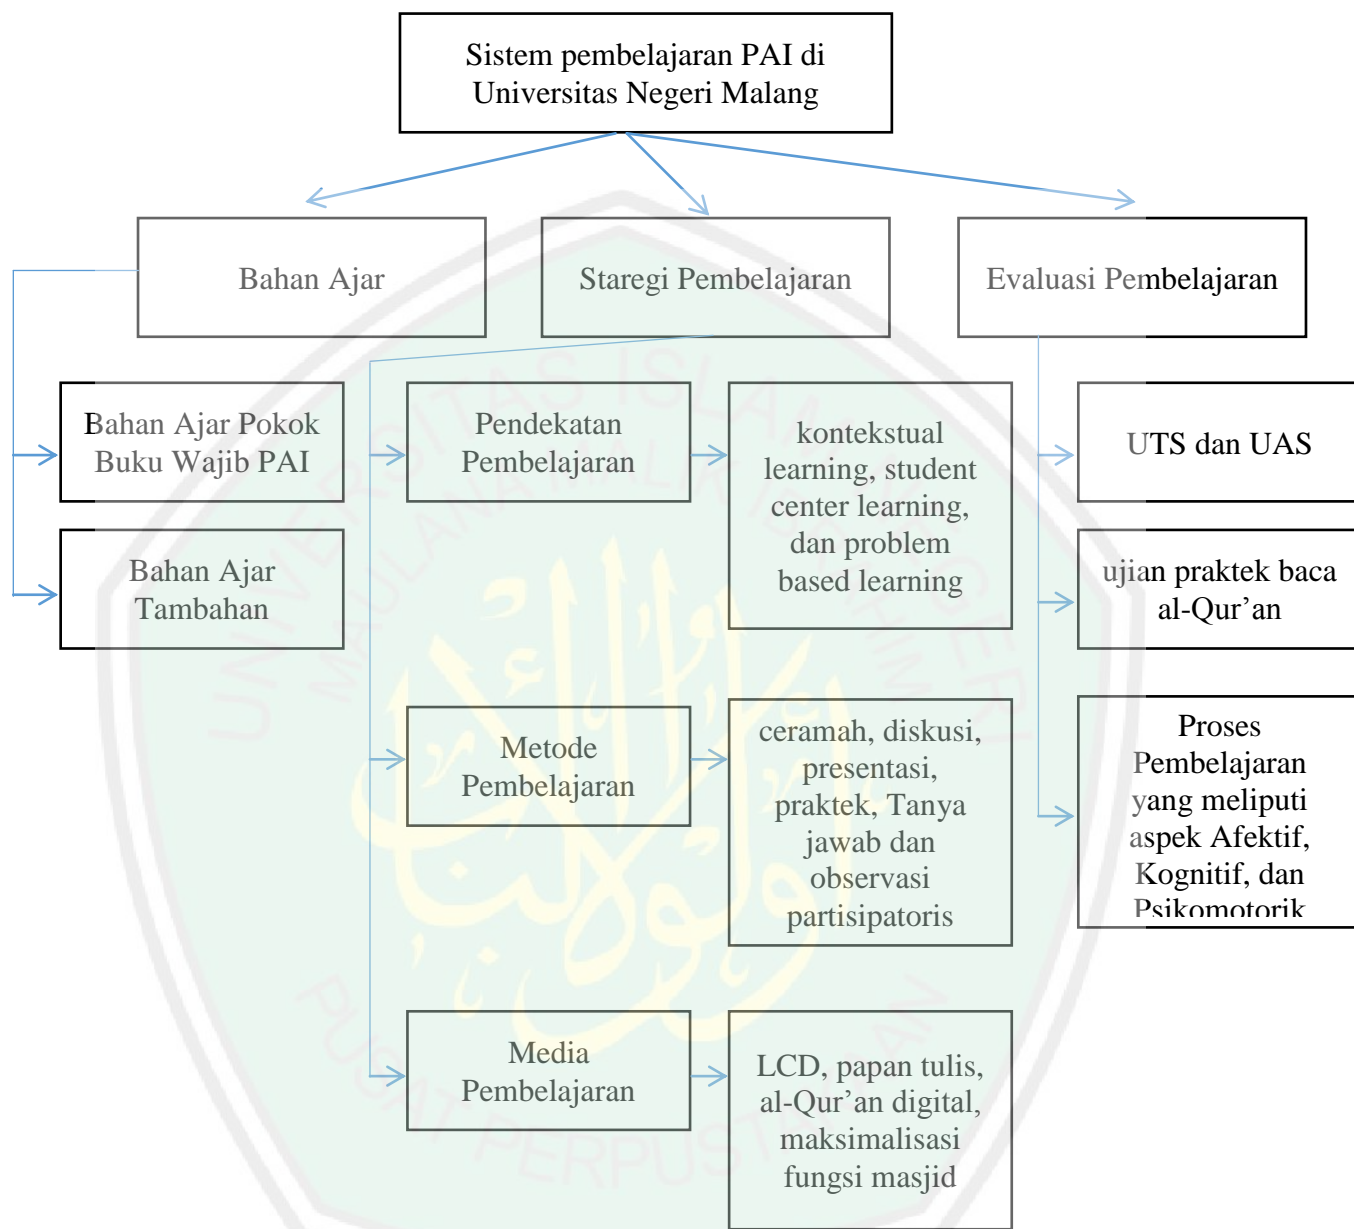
Sistem pembelajaran PAI di Universitas Negeri Malang

Bahan Ajar

Staregi Pembelajaran

Evaluasi Pembelajaran

Bahan Ajar Pokok Buku Wajib PAI

Bahan Ajar Tambahan

Pendekatan Pembelajaran

kontekstual learning, student center learning, dan problem based learning

Metode Pembelajaran

ceramah, diskusi, presentasi, praktek, Tanya jawab dan observasi partisipatoris

Media Pembelajaran

LCD, papan tulis, al-Qur'an digital, maksimalisasi fungsi masjid

UTS dan UAS

ujian praktek baca al-Qur'an

Proses Pembelajaran yang meliputi aspek Afektif, Kognitif, dan Psikomotorik